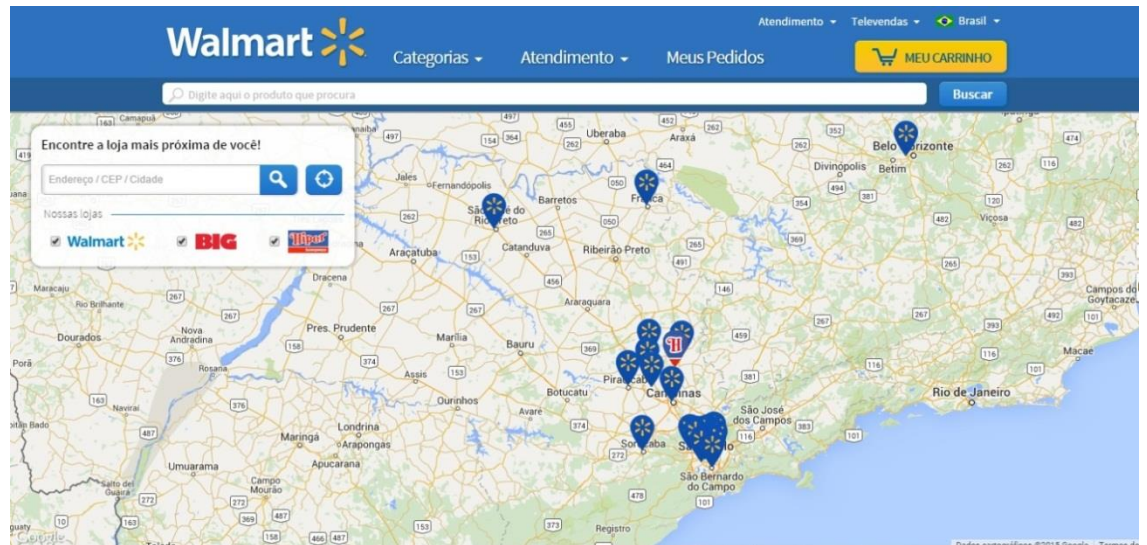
Walmart

Atendimento ▾ Televendas ▾ Brasil ▾

Categorias ▾ Atendimento ▾ Meus Pedidos

MEU CARRINHO

Digite aqui o produto que procura

Buscar

Encontre a loja mais próxima de você!

Endereço / CEP / Cidade

Nossas lojas

Walmart BIG Hiper

Uberaba Araxá Belo Horizonte Divinópolis Betim Jales Fernandópolis Barretos Franca São José do Rio Preto Catanduva Ribeirão Preto Araçatuba Viçosa Dracena Araraquara Maracaju Rio Brilhante Nova Andradina Pres. Prudente Marília Bauru Dourados Rosana Assis Piracicaba Campinas Botucatu Ourinhos Avaré Rio de Janeiro São José dos Campos Londrina Arapongas Maringá Apucarana Sorocaba São Paulo São Bernardo do Campo Umuarama Campo Mourão Registro Campos dos Goytacazes Macae Navirai Porã Salto del Guairá Capitán Bado

Google

Dados cartográficos ©2015 Google Termos de